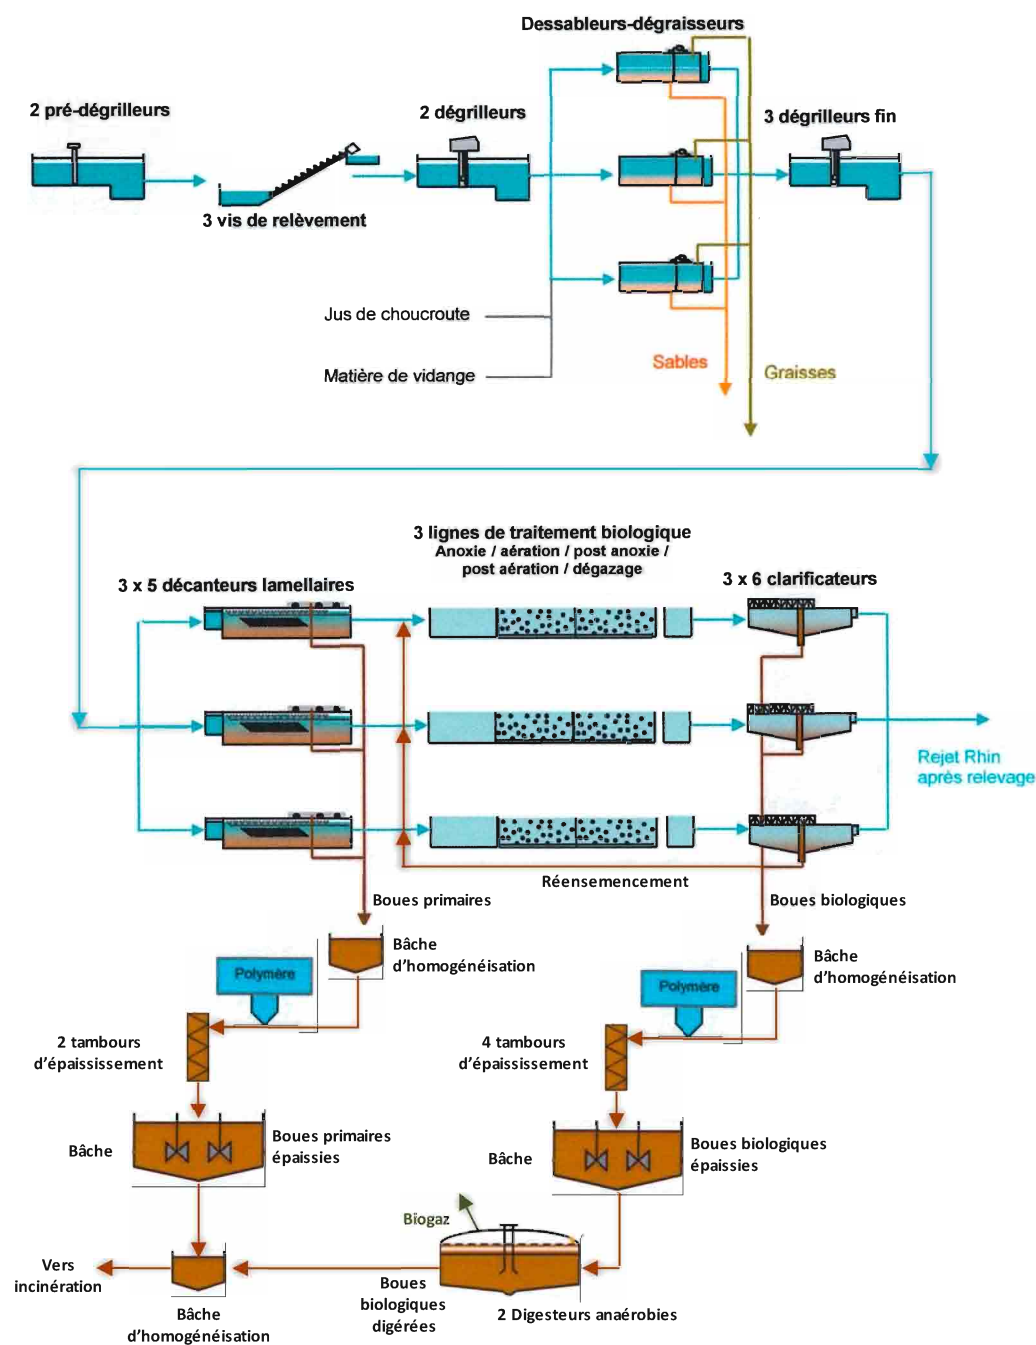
Dessableurs-dégraisseurs

2 pré-dégrilleurs

2 dégrilleurs

3 dégrilleurs fin

3 vis de relèvement

Jus de choucroute

Matière de vidange

Sables

Graisses

3 lignes de traitement biologique
Anoxie / aération / post anoxie / post aération / dégazage

3 x 5 décanteurs lamellaires

3 x 6 clarificateurs

Rejet Rhin après relevage

Réensemencement

Boues primaires

Boues biologiques

Bâche d'homogénéisation

Bâche d'homogénéisation

Polymère

Polymère

2 tambours d'épaississement

4 tambours d'épaississement

Bâche

Boues primaires épaissies

Bâche

Boues biologiques épaissies

Biogaz

Vers incinération

Bâche d'homogénéisation

Boues biologiques digérées

2 Digesteurs anaérobies